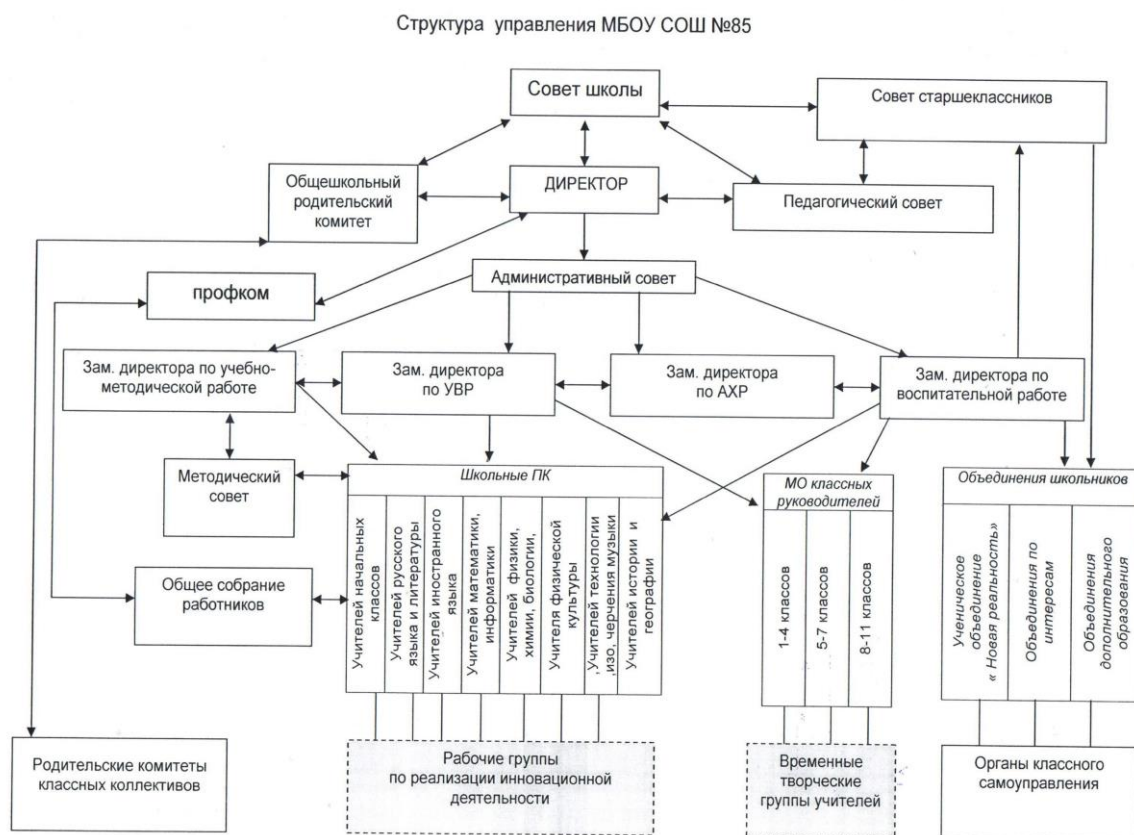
Структура управления МБОУ СОШ №85

Совет школы

Совет старшеклассников

Общешкольный родительский комитет

ДИРЕКТОР

Педагогический совет

профком

Административный совет

Зам. директора по учебно-методической работе

Зам. директора по УВР

Зам. директора по АХР

Зам. директора по воспитательной работе

Методический совет

Школьные ПК

Учителей начальных классов

Учителей русского языка и литературы

Учителей иностранного языка

Учителей математики, информатики

Учителей физики, химии, биологии,

Учителя физической культуры

,Учителей технологии ,изо, черчения музыки

Учителей истории и географии

МО классных руководителей

1-4 классов

5-7 классов

8-11 классов

Объединения школьников

Ученическое объединение « Новая реальность»

Объединения по интересам

Объединения дополнительного образования

Общее собрание работников

Родительские комитеты классных коллективов

Рабочие группы по реализации инновационной деятельности

Временные творческие группы учителей

Органы классного самоуправления